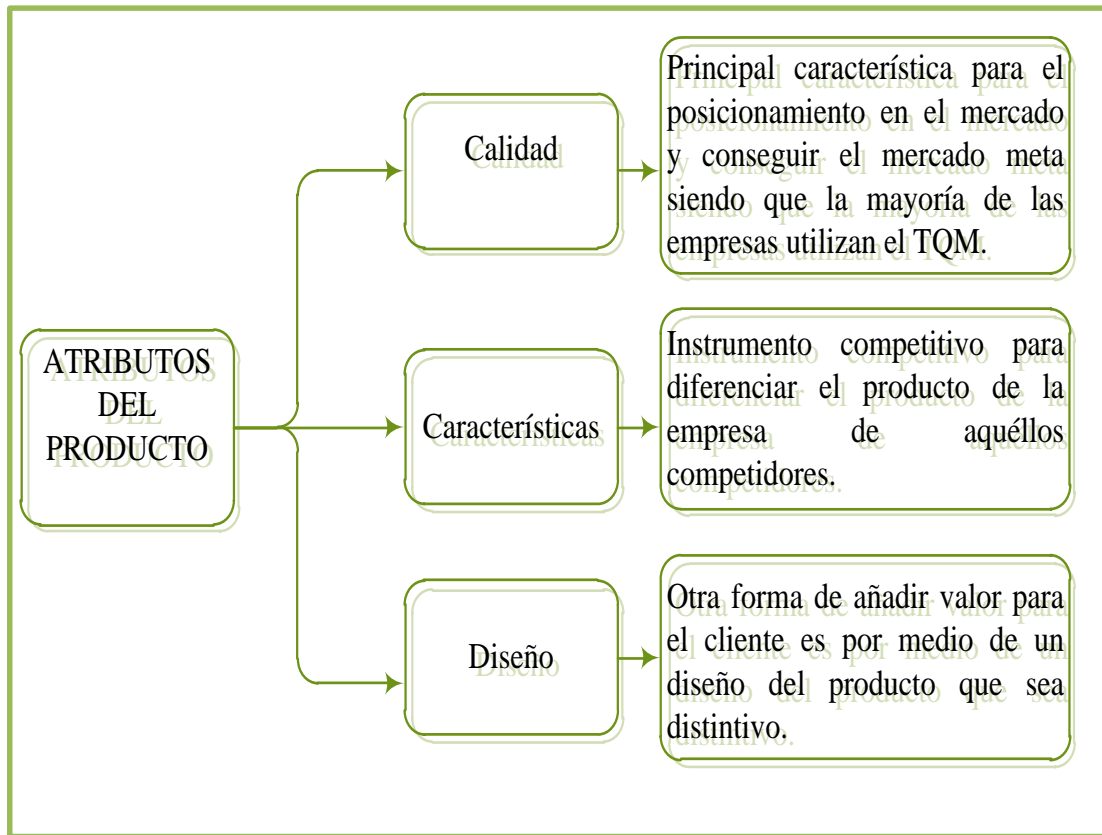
ATRIBUTOS DEL PRODUCTO

Calidad

Principal característica para el posicionamiento en el mercado y conseguir el mercado meta siendo que la mayoría de las empresas utilizan el TQM.

Características

Instrumento competitivo para diferenciar el producto de la empresa de aquéllos competidores.

Diseño

Otra forma de añadir valor para el cliente es por medio de un diseño del producto que sea distintivo.